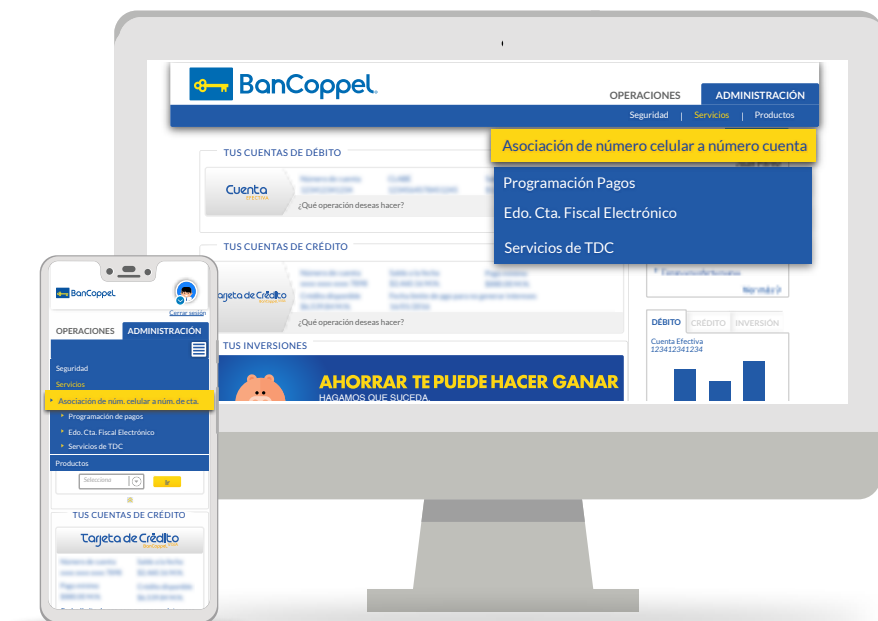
BanCoppel

OPERACIONES

ADMINISTRACIÓN

Seguridad | Servicios | Productos

Asociación de número celular a número cuenta

Programación Pagos

Edo. Cta. Fiscal Electrónico

Servicios de TDC

TUS CUENTAS DE DÉBITO

Cuenta Efectiva

¿Qué operación deseas hacer?

TUS CUENTAS DE CRÉDITO

Tarjeta de Crédito

¿Qué operación deseas hacer?

TUS INVERSIONES

AHORRAR TE PUEDE HACER GANAR

HAGAMOS QUE SUCEDA.

Ver más

DÉBITO | CRÉDITO | INVERSIÓN

Cuenta Efectiva
123412341234

BanCoppel

Cerrar sesión

OPERACIONES

ADMINISTRACIÓN

Seguridad

Servicios

Asociación de núm. celular a núm. de cta.

Programación de pagos

Edo. Cta. Fiscal Electrónico

Servicios de TDC

Productos

Selecciona

Ir

TUS CUENTAS DE CRÉDITO

Tarjeta de Crédito
BanCoppel